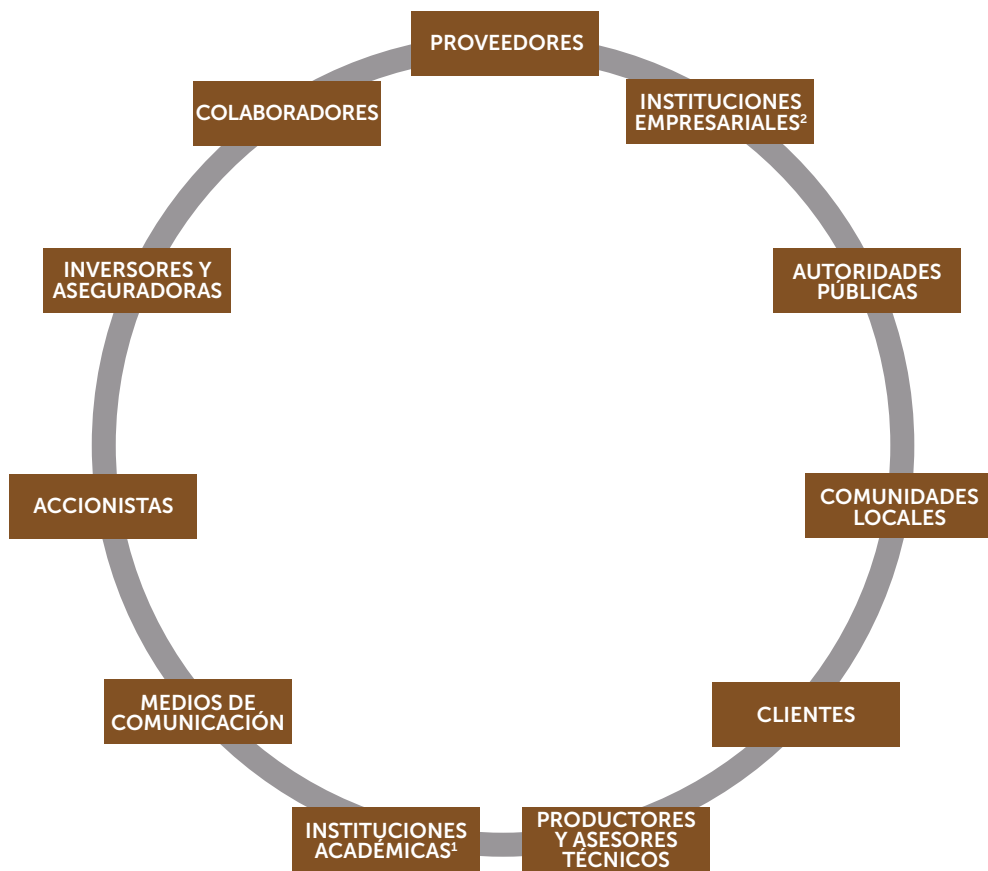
PROVEEDORES

INSTITUCIONES EMPRESARIALES$^2$

AUTORIDADES PÚBLICAS

COMUNIDADES LOCALES

CLIENTES

PRODUCTORES Y ASESORES TÉCNICOS

INSTITUCIONES ACADÉMICAS$^1$

MEDIOS DE COMUNICACIÓN

ACCIONISTAS

INVERSORES Y ASEGURADORAS

COLABORADORES